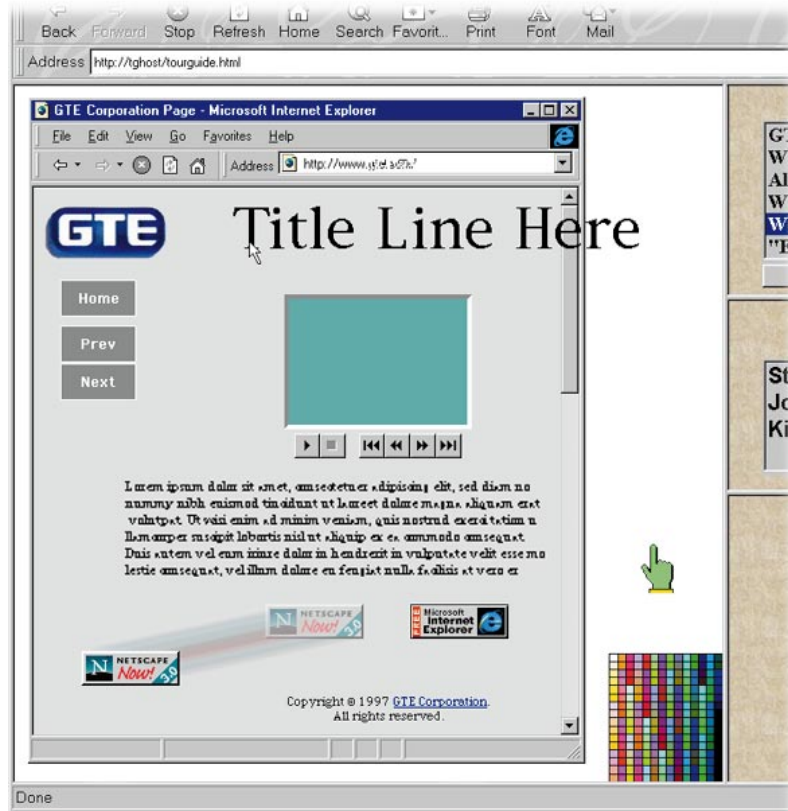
Back Forward Stop Refresh Home Search Favorit... Print Font Mail

Address http://tghost/tourguide.html

GTE Corporation Page - Microsoft Internet Explorer

File Edit View Go Favorites Help

Address http://www.gte.a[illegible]

GTE

Title Line Here

Home

Prev

Next

Lorem ipsum dolor sit amet, consectetuer adipiscing elit, sed diam no nummy nibh euismod tincidunt ut laoreet dolore magna aliquam erat volutpat. Ut wisi enim ad minim veniam, quis nostrud exerci tation u llamcorper suscipit lobortis nisl ut aliquip ex ea commodo consequat. Duis autem vel eum iriure dolor in hendrerit in vulputate velit esse mo lestie consequat, vel illum dolore eu feugiat nulla facilisis at vero er

NETSCAPE Now! 3.0

Microsoft Internet Explorer FREE

NETSCAPE Now! 3.0

Copyright © 1997 GTE Corporation. All rights reserved.

GT
W
Al
W
W
"E

St
Jo
Ki

Done